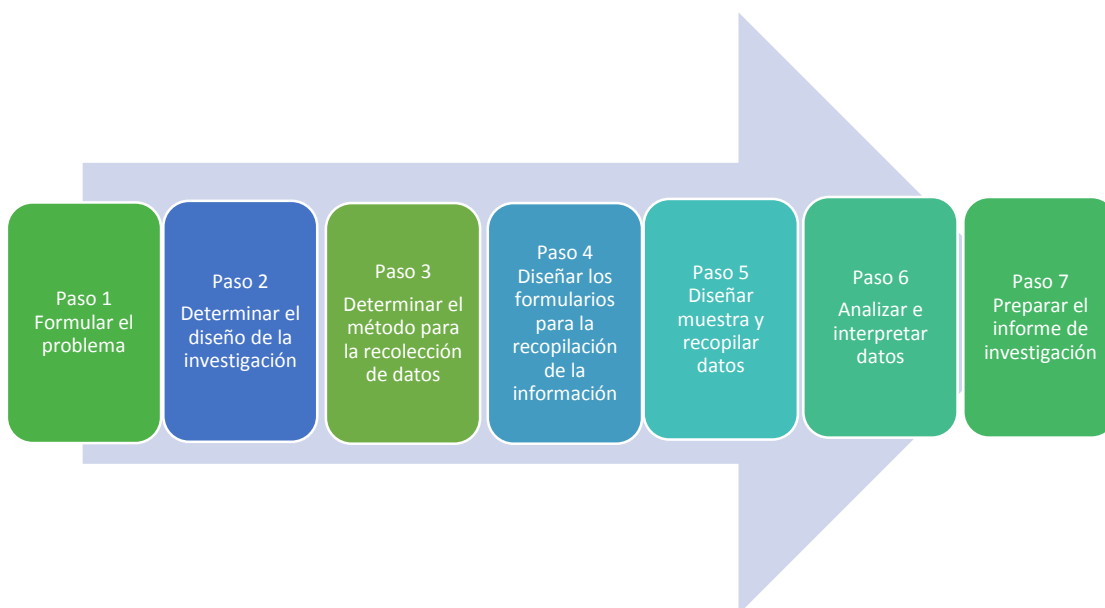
Paso 1
Formular el problema

Paso 2
Determinar el diseño de la investigación

Paso 3
Determinar el método para la recolección de datos

Paso 4
Diseñar los formularios para la recopilación de la información

Paso 5
Diseñar muestra y recopilar datos

Paso 6
Analizar e interpretar datos

Paso 7
Preparar el informe de investigación